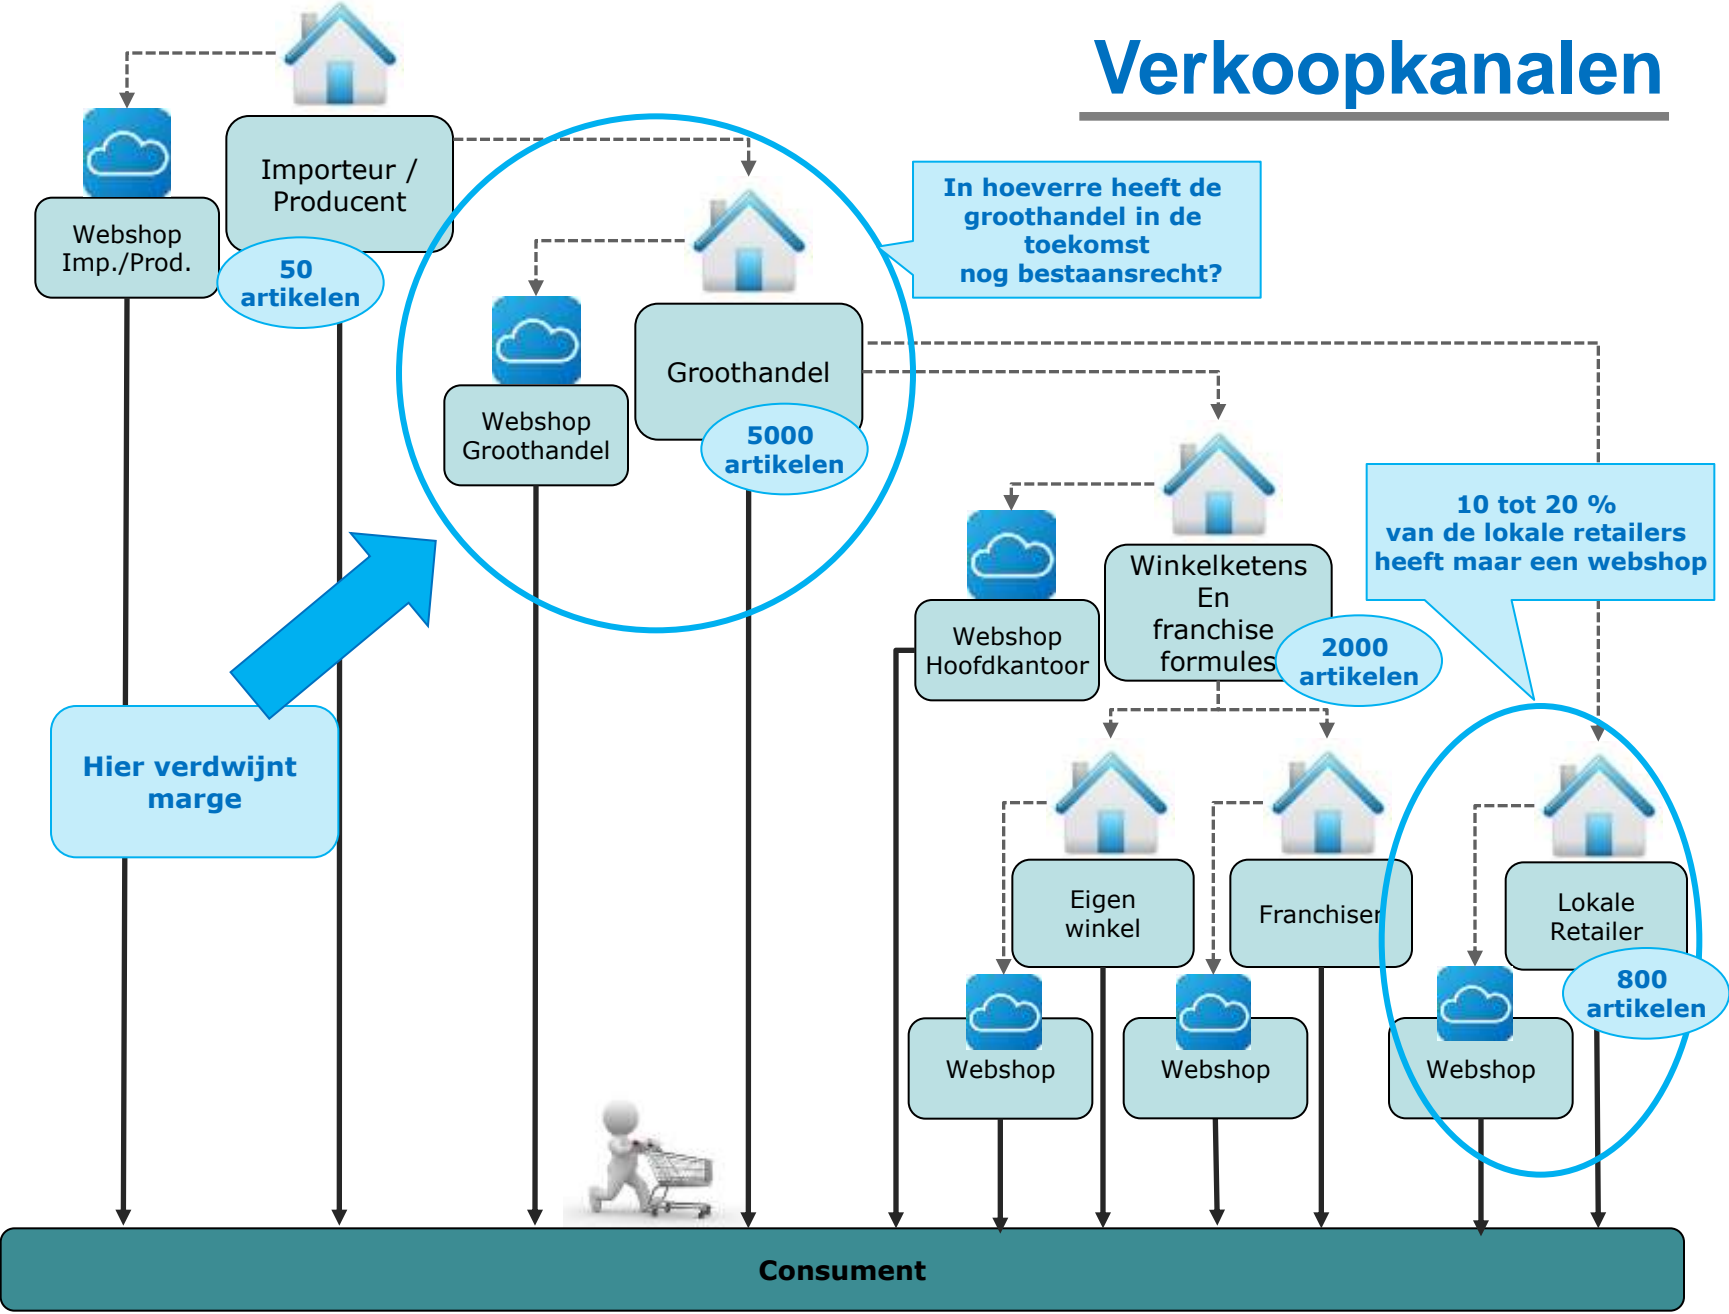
Verkoopkanalen

Webshop Imp./Prod.

Importeur / Producent

50 artikelen

In hoeverre heeft de groothandel in de toekomst nog bestaansrecht?

Webshop Groothandel

Groothandel

5000 artikelen

10 tot 20 % van de lokale retailers heeft maar een webshop

Webshop Hoofdkantoor

Winkelketens En franchise formules

2000 artikelen

Hier verdwijnt marge

Eigen winkel

Franchiser

Lokale Retailer

800 artikelen

Webshop

Webshop

Webshop

Consument